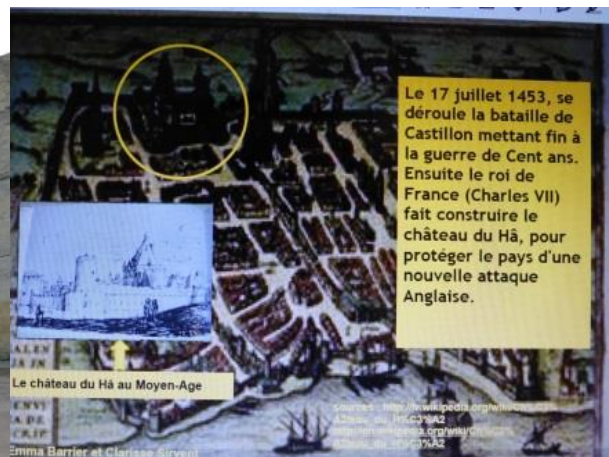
Le 17 juillet 1453, se déroule la bataille de Castillon mettant fin à la guerre de Cent ans. Ensuite le roi de France (Charles VII) fait construire le château du Hâ, pour protéger le pays d'une nouvelle attaque Anglaise.

Le château du Hâ au Moyen-Age

sources : http://fr.wikipedia.org/wiki/Ch%C3%A2teau_du_H%C3%A2 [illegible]

Emma Barrier et Clarisse Sirvent